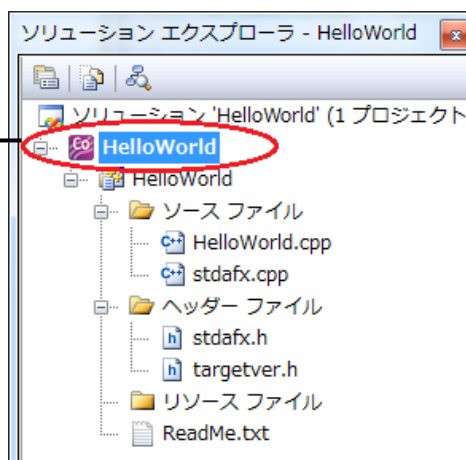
ソリューション エクスプローラ - HelloWorld

ソリューション 'HelloWorld' (1 プロジェクト

HelloWorld

HelloWorld

ソース ファイル

HelloWorld.cpp

stdafx.cpp

ヘッダー ファイル

stdafx.h

targetver.h

リソース ファイル

ReadMe.txt